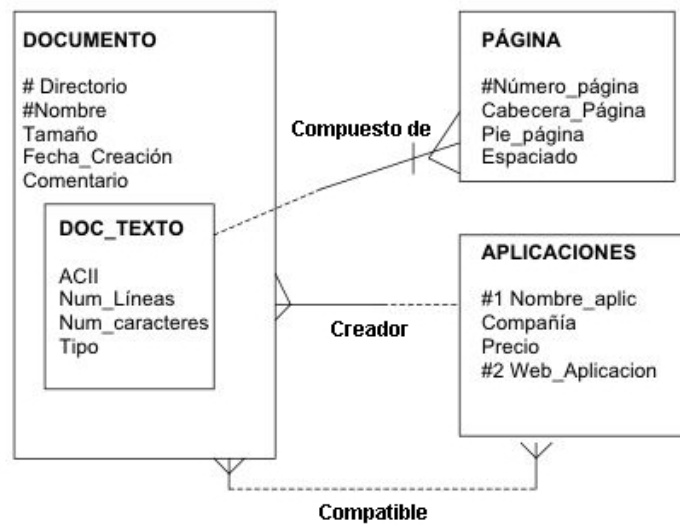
DOCUMENTO

# Directorio
#Nombre
Tamaño
Fecha_Creación
Comentario

DOC_TEXTO

ACII
Num_Líneas
Num_caracteres
Tipo

PÁGINA

#Número_página
Cabecera_Página
Pie_página
Espaciado

Compuesto de

APLICACIONES

#1 Nombre_aplic
Compañía
Precio
#2 Web_Aplicacion

Creador

Compatible